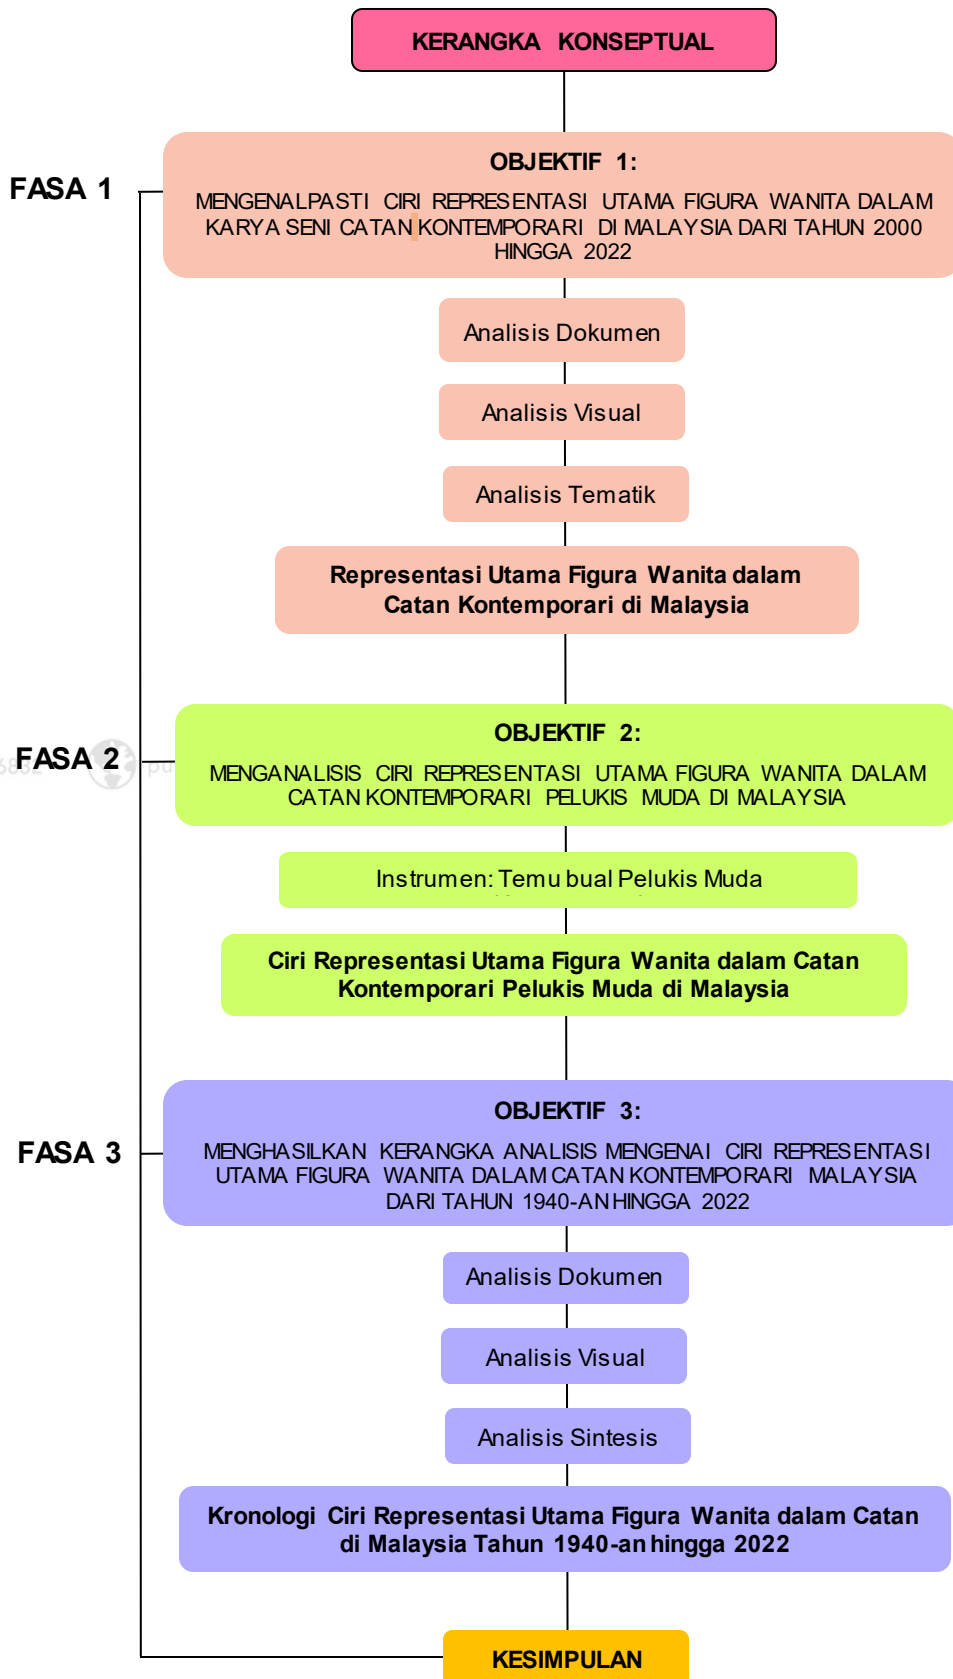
KERANGKA KONSEPTUAL

FASA 1

OBJEKTIF 1:
MENGENALPASTI CIRI REPRESENTASI UTAMA FIGURA WANITA DALAM KARYA SENI CATAN KONTEMPORARI DI MALAYSIA DARI TAHUN 2000 HINGGA 2022

Analisis Dokumen

Analisis Visual

Analisis Tematik

Representasi Utama Figura Wanita dalam Catan Kontemporari di Malaysia

FASA 2

OBJEKTIF 2:
MENGANALISIS CIRI REPRESENTASI UTAMA FIGURA WANITA DALAM CATAN KONTEMPORARI PELUKIS MUDA DI MALAYSIA

Instrumen: Temu bual Pelukis Muda

Ciri Representasi Utama Figura Wanita dalam Catan Kontemporari Pelukis Muda di Malaysia

FASA 3

OBJEKTIF 3:
MENGHASILKAN KERANGKA ANALISIS MENGENAI CIRI REPRESENTASI UTAMA FIGURA WANITA DALAM CATAN KONTEMPORARI MALAYSIA DARI TAHUN 1940-AN HINGGA 2022

Analisis Dokumen

Analisis Visual

Analisis Sintesis

Kronologi Ciri Representasi Utama Figura Wanita dalam Catan di Malaysia Tahun 1940-an hingga 2022

KESIMPULAN